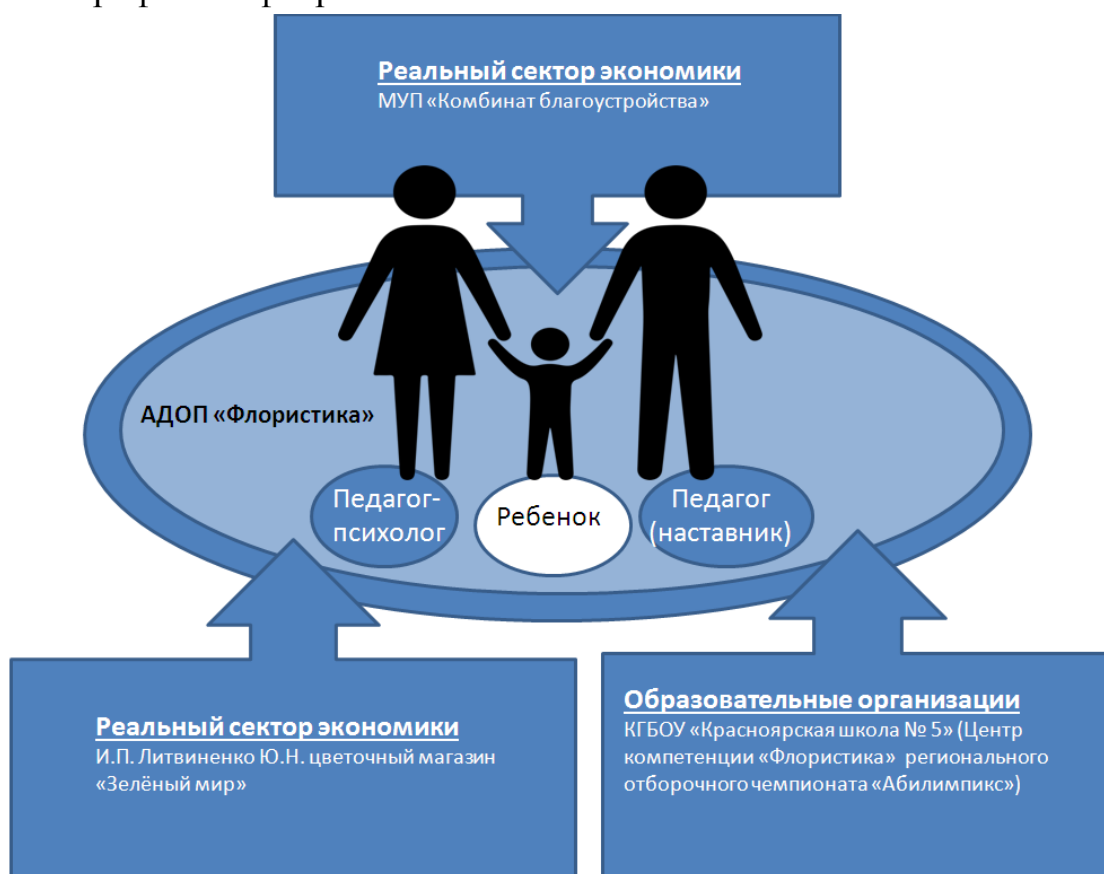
Реальный сектор экономики
МУП «Комбинат благоустройства»

АДОП «Флористика»

Педагог-психолог

Ребенок

Педагог (наставник)

Реальный сектор экономики
И.П. Литвиненко Ю.Н. цветочный магазин «Зелёный мир»

Образовательные организации
КГБОУ «Красноярская школа № 5» (Центр компетенции «Флористика» регионального отборочного чемпионата «Абилимпикс»)